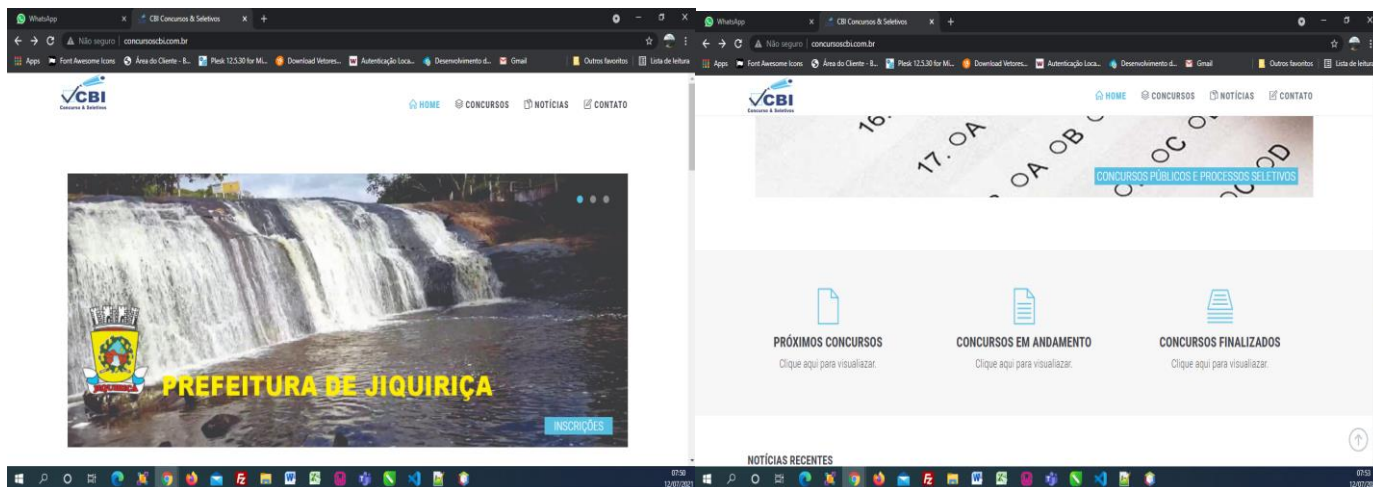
WhatsApp
CBI Concursos & Seletivos
Não seguro | concursoscbi.com.br
Apps Font Awesome Icons Área do Cliente - B... Plesk 12.5.30 for Mi... Download Vetores... Autenticação Loca... Desenvolvimento d... Gmail
Outros favoritos Lista de leitura

CBI
Concursos & Seletivos

HOME CONCURSOS NOTÍCIAS CONTATO

PREFEITURA DE JIQUIRIÇA

INSCRIÇÕES

07:50
12/07/2021

WhatsApp
CBI Concursos & Seletivos
Não seguro | concursoscbi.com.br
Apps Font Awesome Icons Área do Cliente - B... Plesk 12.5.30 for Mi... Download Vetores... Autenticação Loca... Desenvolvimento d... Gmail
Outros favoritos Lista de leitura

CBI
Concursos & Seletivos

HOME CONCURSOS NOTÍCIAS CONTATO

16. 17. OA OB OC OD

CONCURSOS PÚBLICOS E PROCESSOS SELETIVOS

PRÓXIMOS CONCURSOS
Clique aqui para visualizar.

CONCURSOS EM ANDAMENTO
Clique aqui para visualizar.

CONCURSOS FINALIZADOS
Clique aqui para visualizar.

NOTÍCIAS RECENTES

07:53
12/07/20